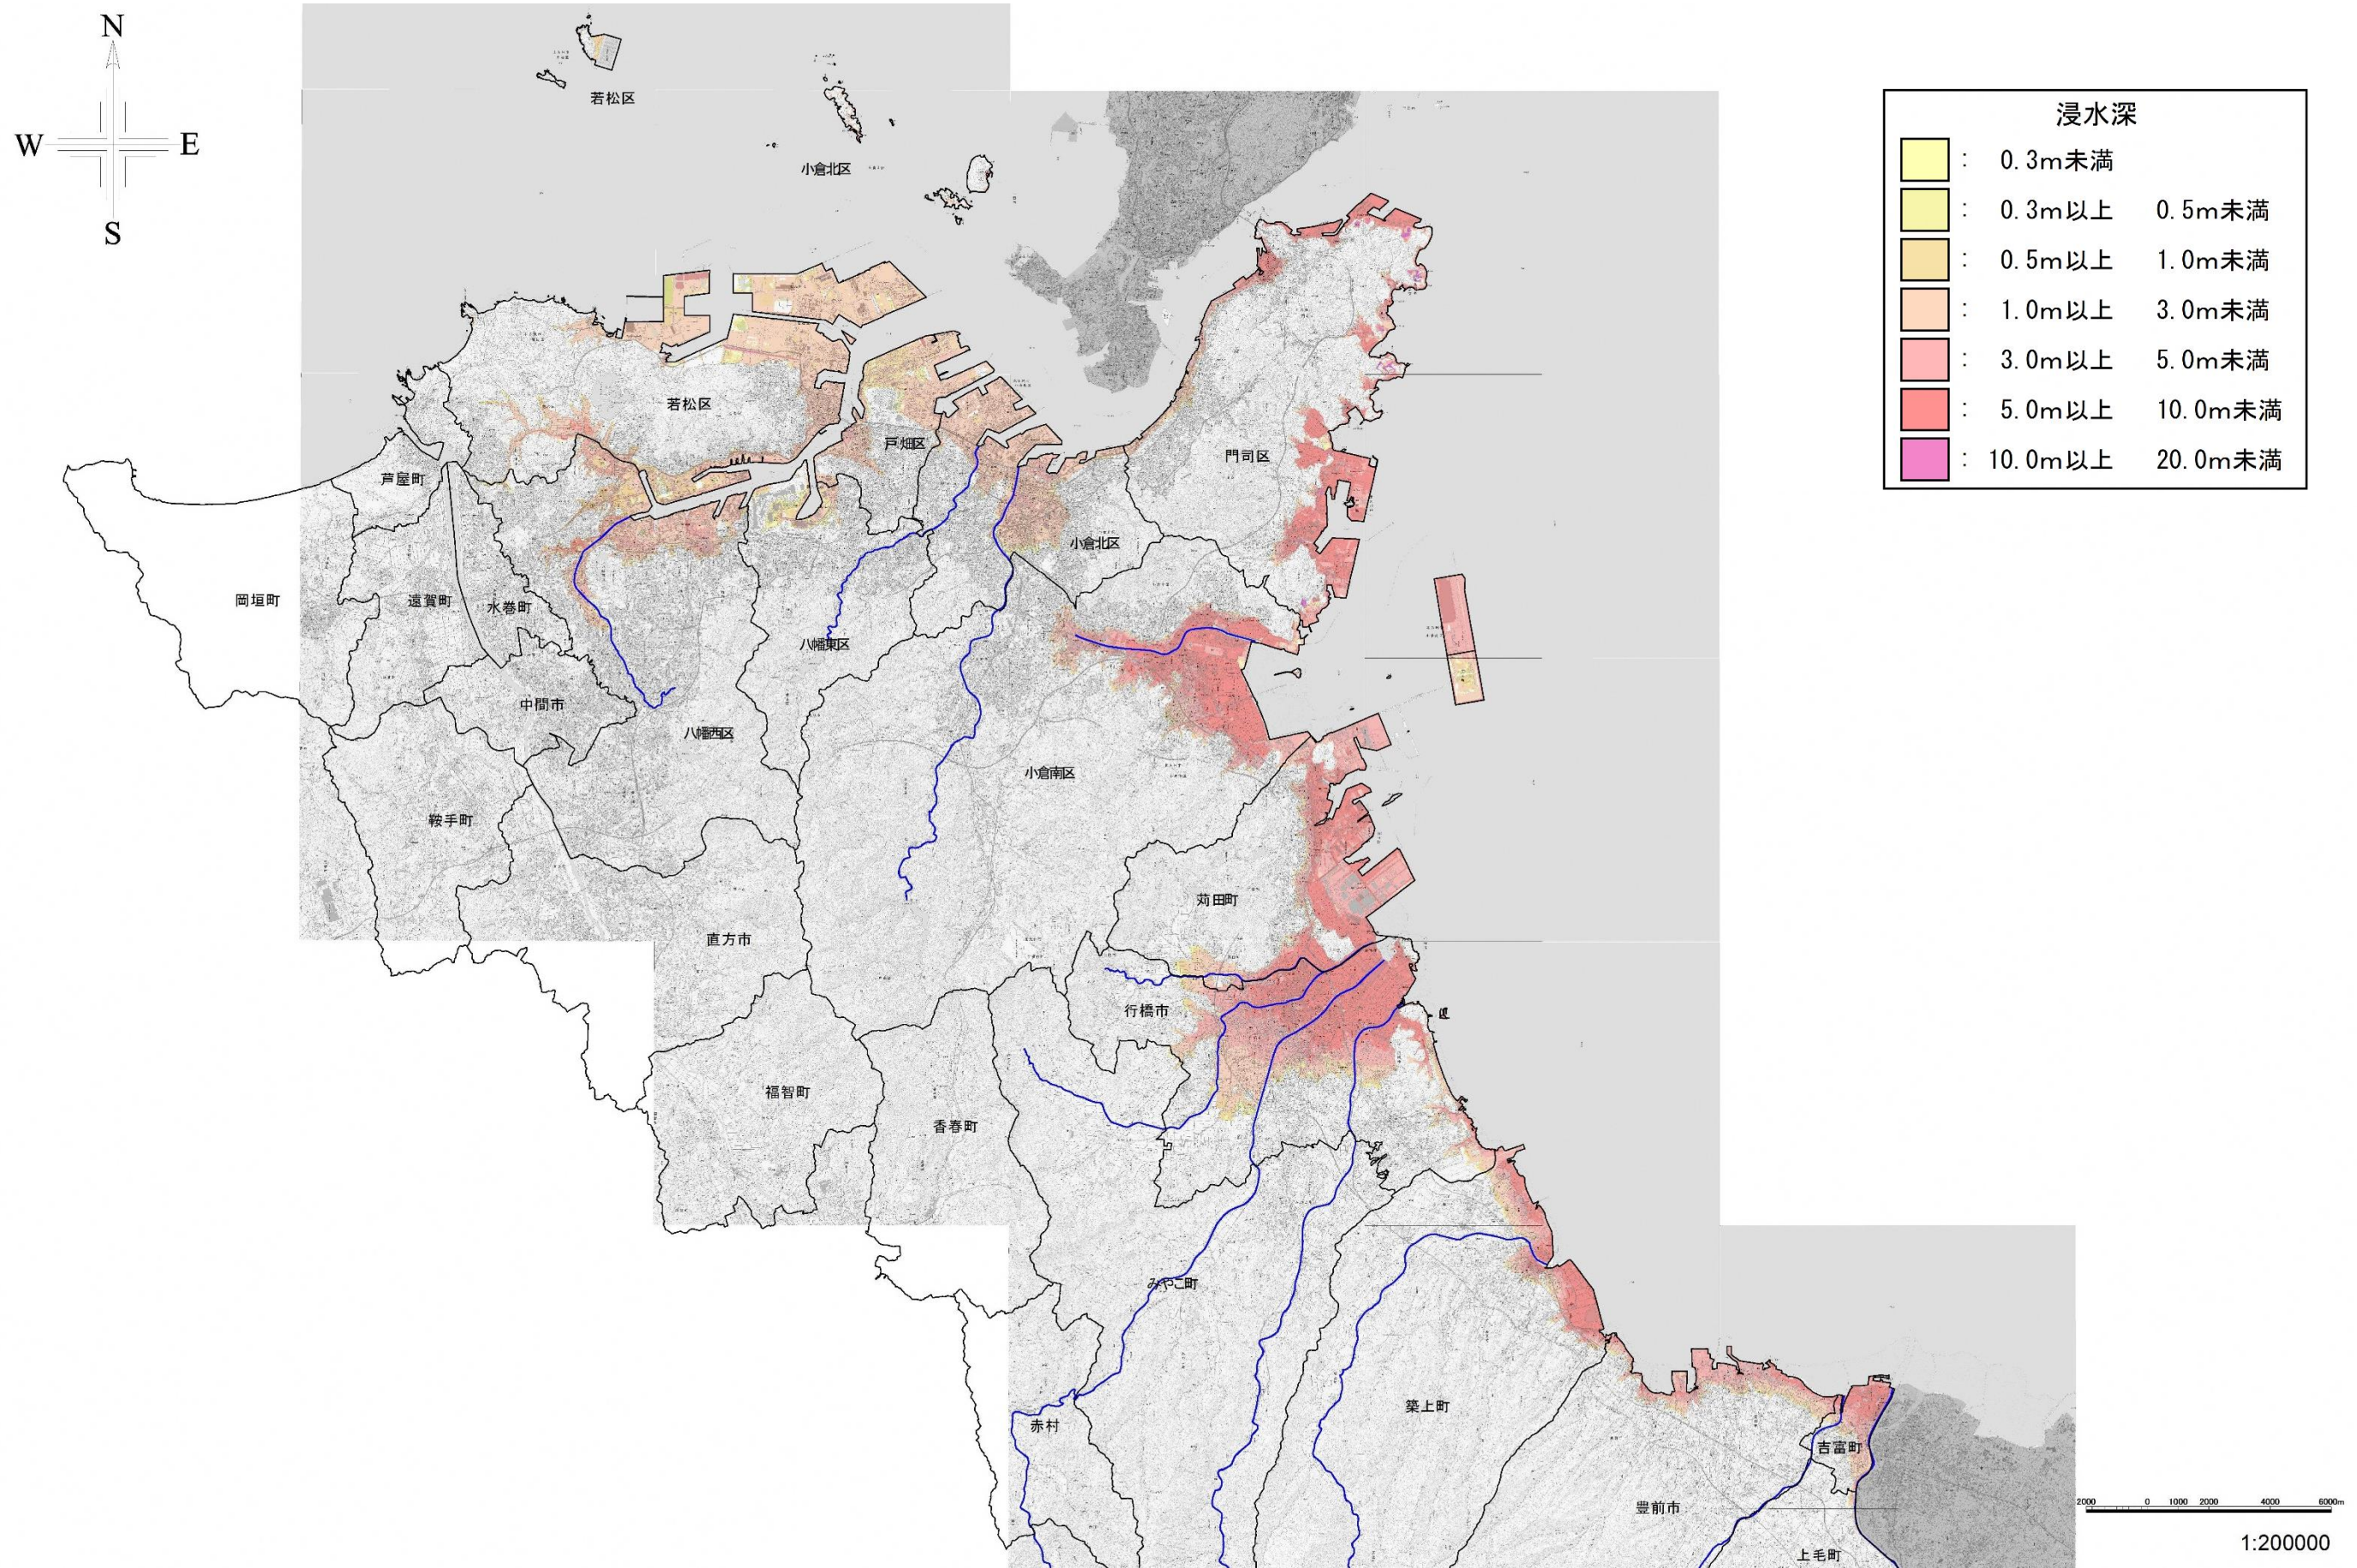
N
W
E
S

浸水深
: 0.3m未満
: 0.3m以上 0.5m未満
: 0.5m以上 1.0m未満
: 1.0m以上 3.0m未満
: 3.0m以上 5.0m未満
: 5.0m以上 10.0m未満
: 10.0m以上 20.0m未満

若松区
小倉北区
若松区
戸畑区
門司区
芦屋町
小倉北区
岡垣町
遠賀町
水巻町
八幡東区
中間市
八幡西区
小倉南区
鞍手町
苅田町
直方市
行橋市
福智町
香春町
みやこ町
築上町
赤村
吉富町
豊前市
上毛町

2000 0 1000 2000 4000 6000m
1:200000